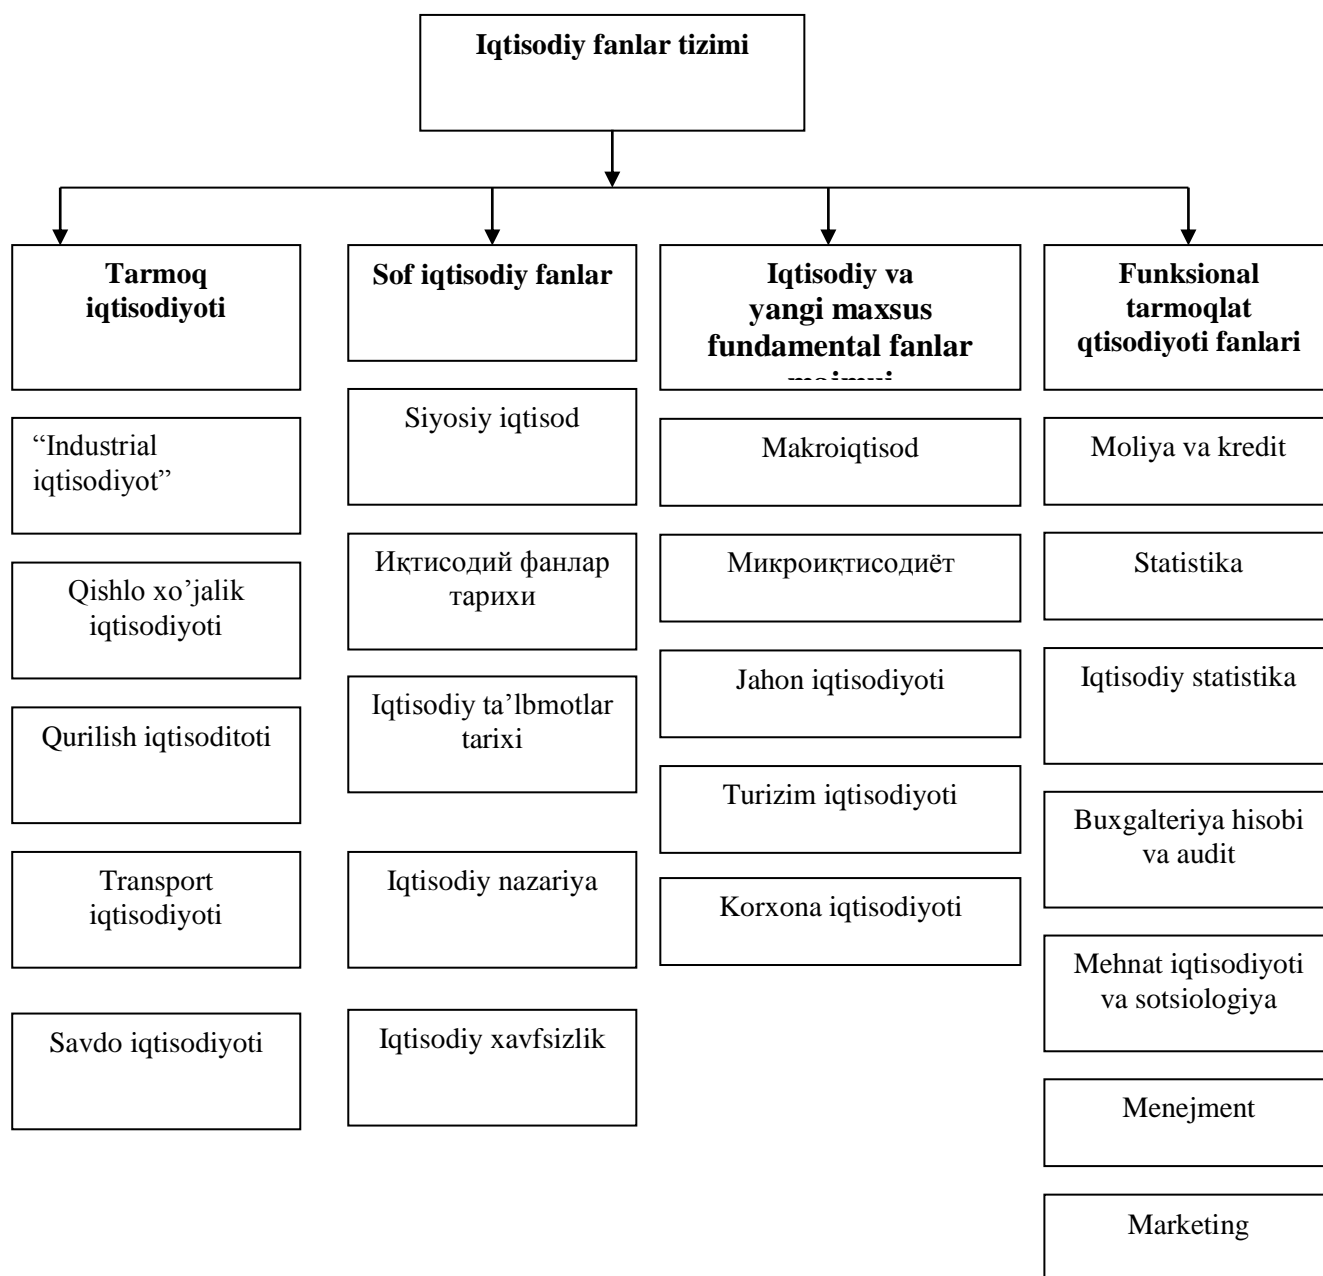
Iqtisodiy fanlar tizimi

Tarmoq iqtisodiyoti

"Industrial iqtisodiyot"

Qishlo xo'jalik iqtisodiyoti

Qurilish iqtisoditoti

Transport iqtisodiyoti

Savdo iqtisodiyoti

Sof iqtisodiy fanlar

Siyosiy iqtisod

Иқтисодий фанлар тарихи

Iqtisodiy ta'lbmotlar tarixi

Iqtisodiy nazariya

Iqtisodiy xavfsizlik

Iqtisodiy va yangi maxsus fundamental fanlar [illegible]

Makroiqtisod

Микроиқтисодиёт

Jahon iqtisodiyoti

Turizim iqtisodiyoti

Korxona iqtisodiyoti

Funksional tarmoqlat qtisodiyoti fanlari

Moliya va kredit

Statistika

Iqtisodiy statistika

Buxgalteriya hisobi va audit

Mehnat iqtisodiyoti va sotsiologiya

Menejment

Marketing